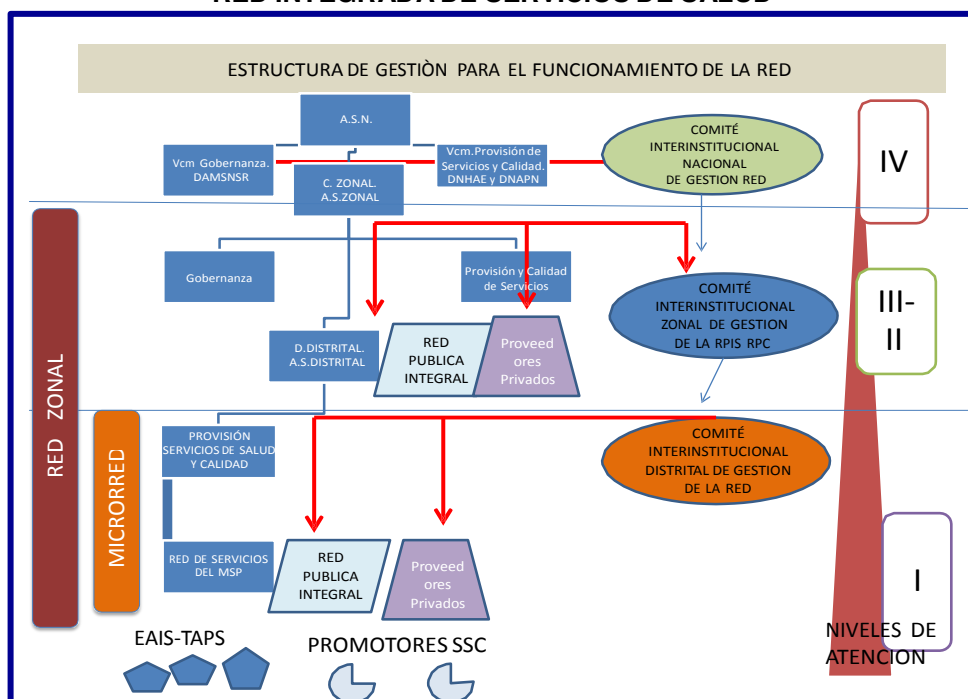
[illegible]

ESTRUCTURA DE GESTIÒN PARA EL FUNCIONAMIENTO DE LA RED

A.S.N.

Vcm Gobernanza. DAMSNSR

Vcm.Provisión de Servicios y Calidad. DNHAE y DNAPN

COMITÉ INTERINSTITUCIONAL NACIONAL DE GESTION RED

IV

C. ZONAL. A.S.ZONAL

RED ZONAL

Gobernanza

Provisión y Calidad de Servicios

COMITÉ INTERINSTITUCIONAL ZONAL DE GESTION DE LA RPIS RPC

III-II

D.DISTRITAL. A.S.DISTRITAL

RED PUBLICA INTEGRAL

Proveedores Privados

MICRORRED

PROVISIÓN SERVICIOS DE SALUD Y CALIDAD

COMITÉ INTERINSTITUCIONAL DISTRITAL DE GESTION DE LA RED

RED DE SERVICIOS DEL MSP

RED PUBLICA INTEGRAL

Proveedores Privados

I

EAIS-TAPS

PROMOTORES SSC

NIVELES DE ATENCION